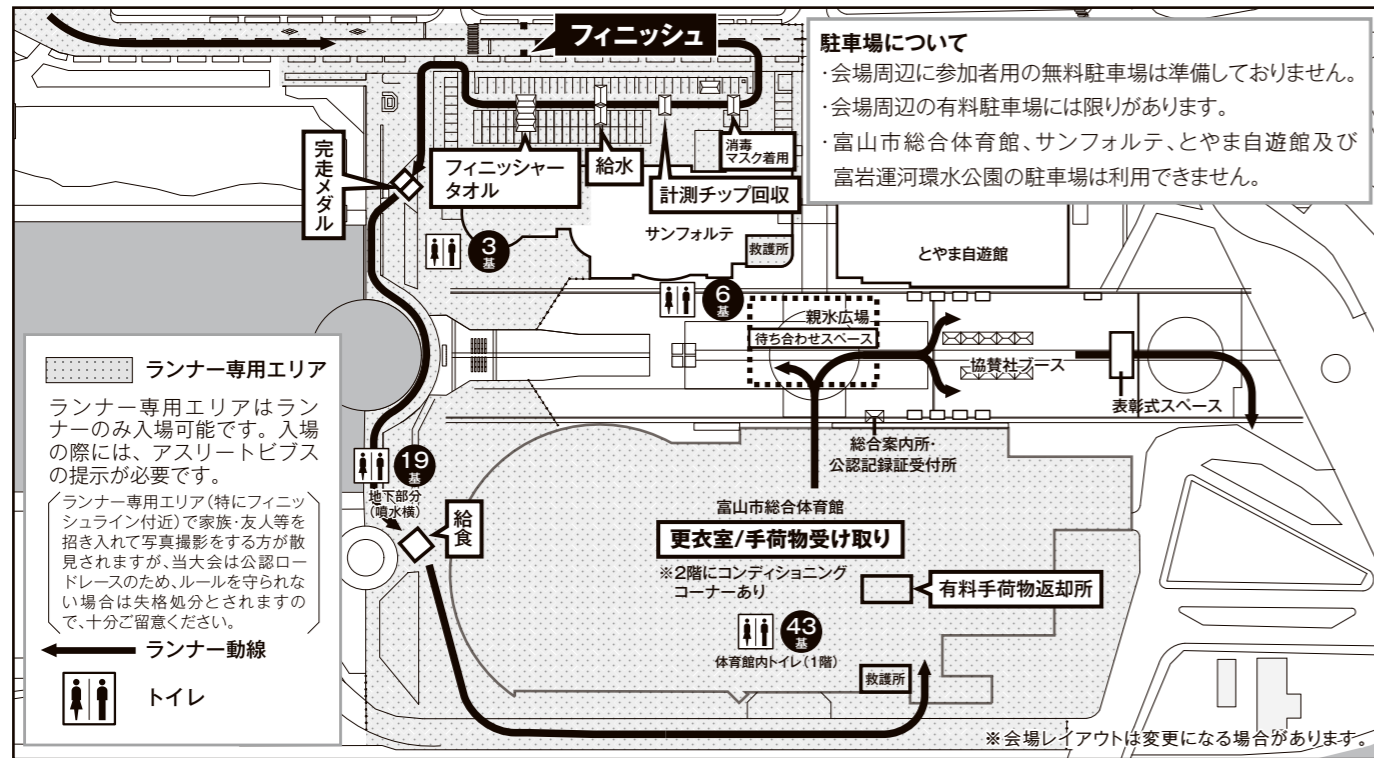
フィニッシュ

駐車場について
·会場周辺に参加者用の無料駐車場は準備しておりません。
·会場周辺の有料駐車場には限りがあります。
·富山市総合体育館、サンフォルテ、とやま自遊館及び富岩運河環水公園の駐車場は利用できません。

完走メダル
フィニッシャータオル
給水
計測チップ回収
消毒マスク着用
3基
サンフォルテ
救護所
とやま自遊館
6基
親水広場
待ち合わせスペース
協賛社ブース
表彰式スペース
総合案内所·公認記録証受付所

ランナー専用エリア
ランナー専用エリアはランナーのみ入場可能です。入場の際には、アスリートビブスの提示が必要です。
ランナー専用エリア(特にフィニッシュライン付近)で家族·友人等を招き入れて写真撮影をする方が散見されますが、当大会は公認ロードレースのため、ルールを守られない場合は失格処分とされますので、十分ご留意ください。
ランナー動線
トイレ

19基
地下部分(噴水横)
給食
富山市総合体育館
更衣室/手荷物受け取り
※2階にコンディショニングコーナーあり
有料手荷物返却所
43基
体育館内トイレ(1階)
救護所
※会場レイアウトは変更になる場合があります。